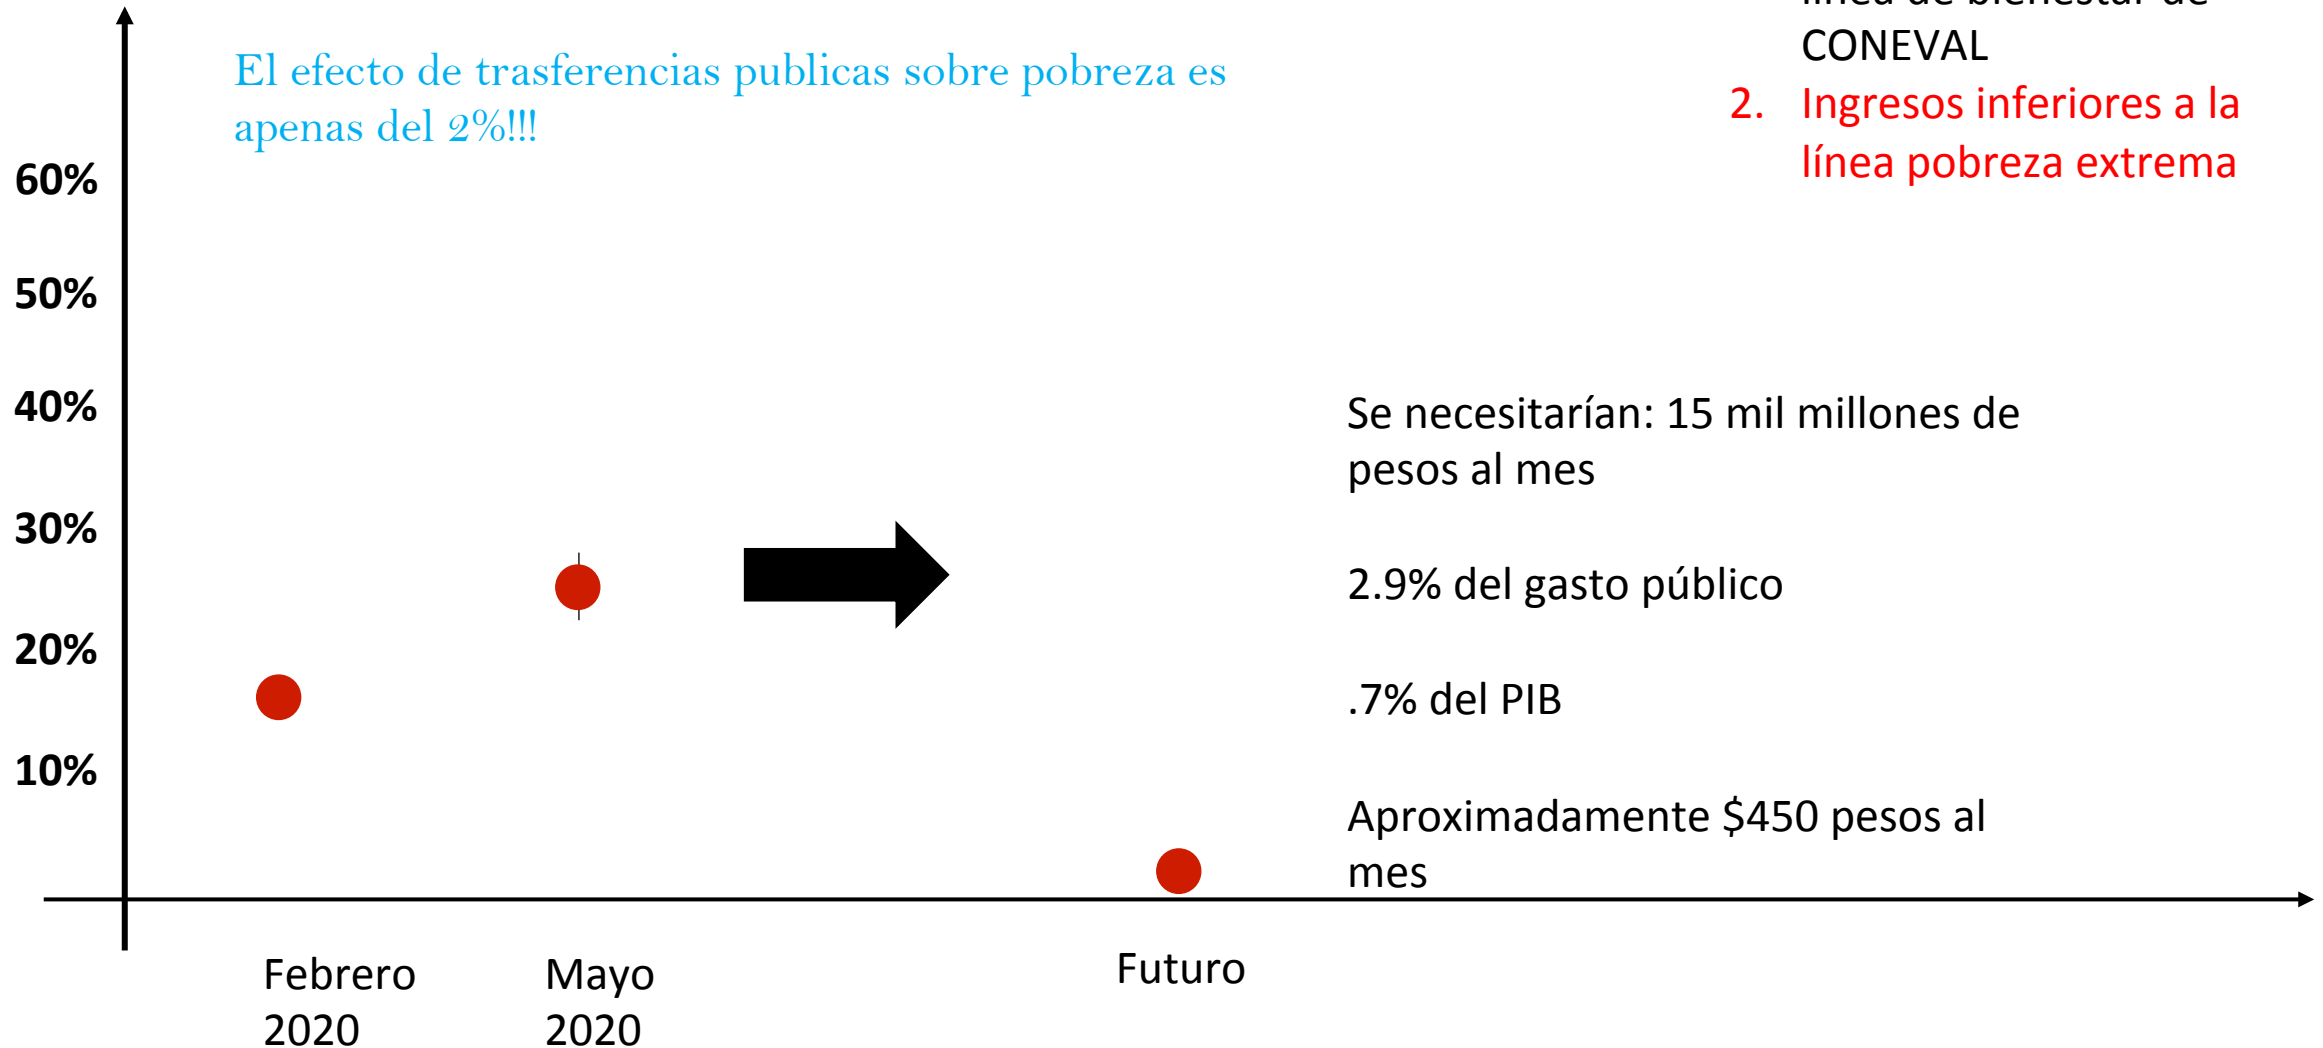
El efecto de trasferencias publicas sobre pobreza es apenas del 2%!!!

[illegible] CONEVAL

2. Ingresos inferiores a la línea pobreza extrema

60%

50%

40%

30%

20%

10%

Se necesitarían: 15 mil millones de pesos al mes

2.9% del gasto público

.7% del PIB

Aproximadamente $450 pesos al mes

Febrero 2020

Mayo 2020

Futuro